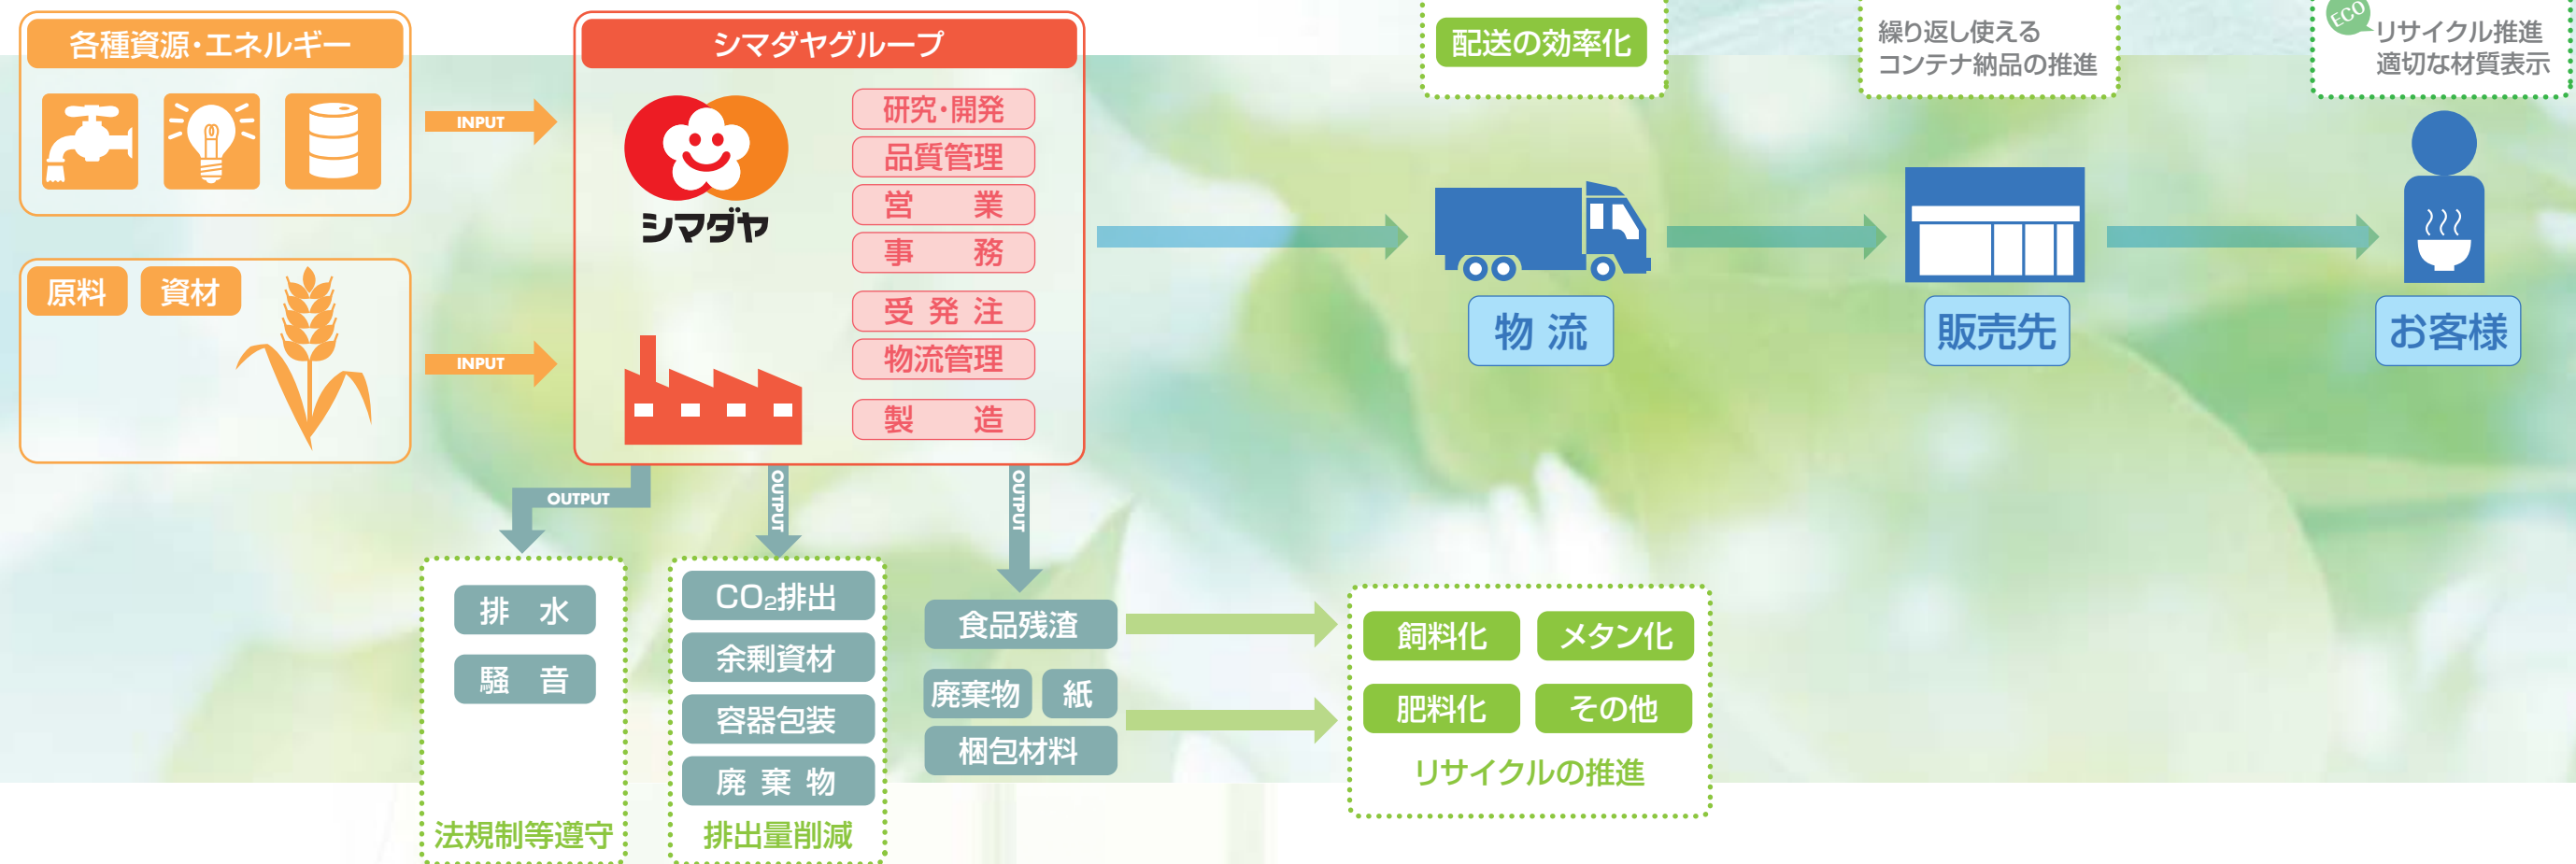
各種資源・エネルギー

原料 資材

INPUT

INPUT

シマダヤグループ

シマダヤ

研究・開発
品質管理
営　業
事　務
受 発 注
物流管理
製　造

配送の効率化

繰り返し使える
コンテナ納品の推進

ECO
リサイクル推進
適切な材質表示

物 流

販売先

お客様

OUTPUT

OUTPUT

OUTPUT

排　水
騒　音
法規制等遵守

$CO_2$排出
余剰資材
容器包装
廃 棄 物
排出量削減

食品残渣
廃棄物 紙
梱包材料

飼料化 メタン化
肥料化 その他
リサイクルの推進